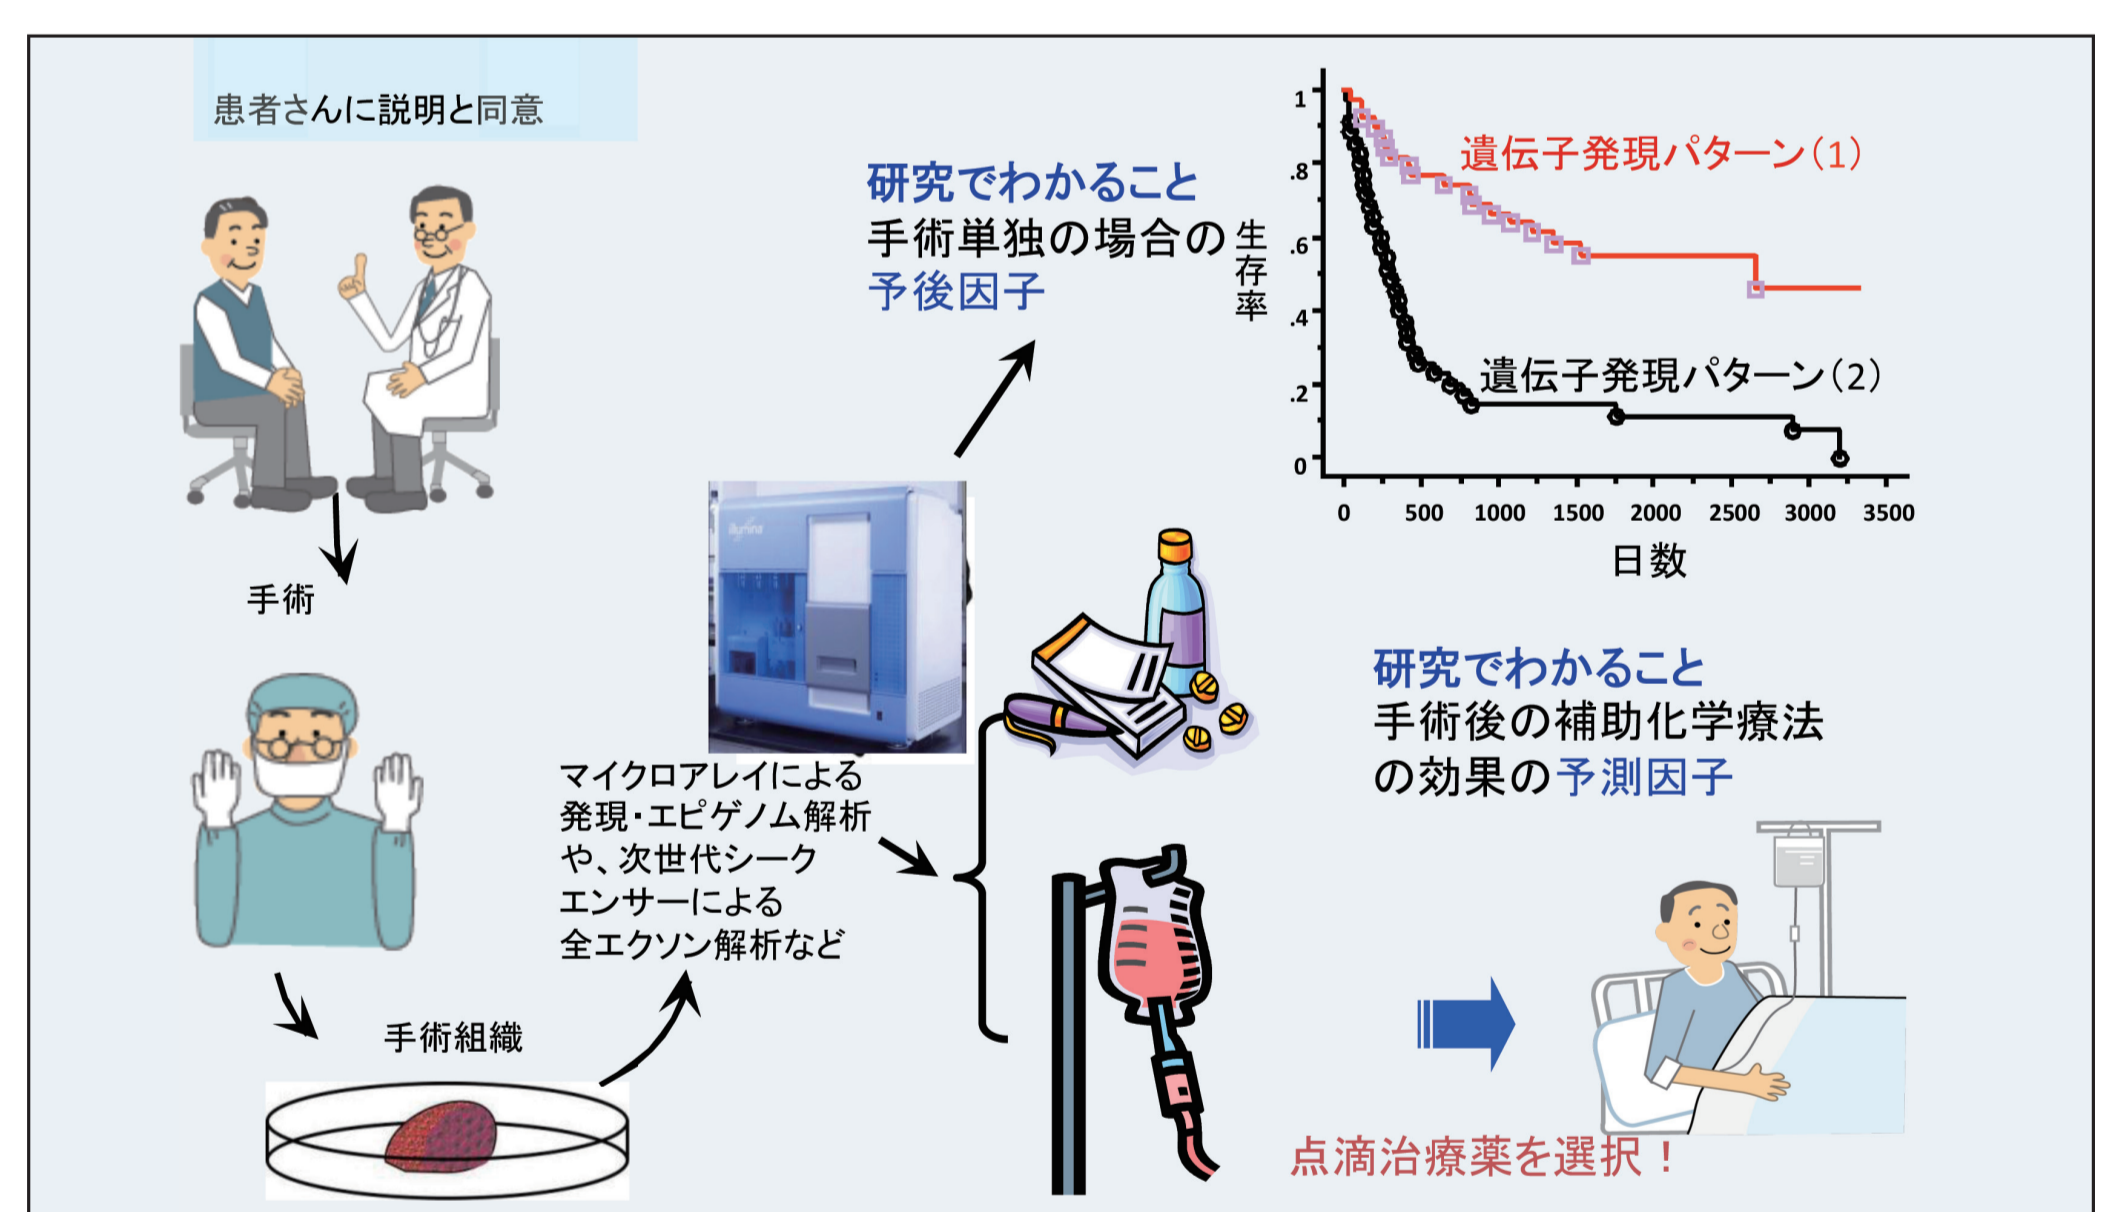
患者さんに説明と同意

手術

手術組織

マイクロアレイによる発現・エピゲノム解析や、次世代シークエンサーによる全エクソン解析など

illumina

研究でわかること
手術単独の場合の予後因子

生存率

1
.8
.6
.4
.2
0

遺伝子発現パターン(1)
遺伝子発現パターン(2)

0 500 1000 1500 2000 2500 3000 3500
日数

研究でわかること
手術後の補助化学療法の効果の予測因子

点滴治療薬を選択！